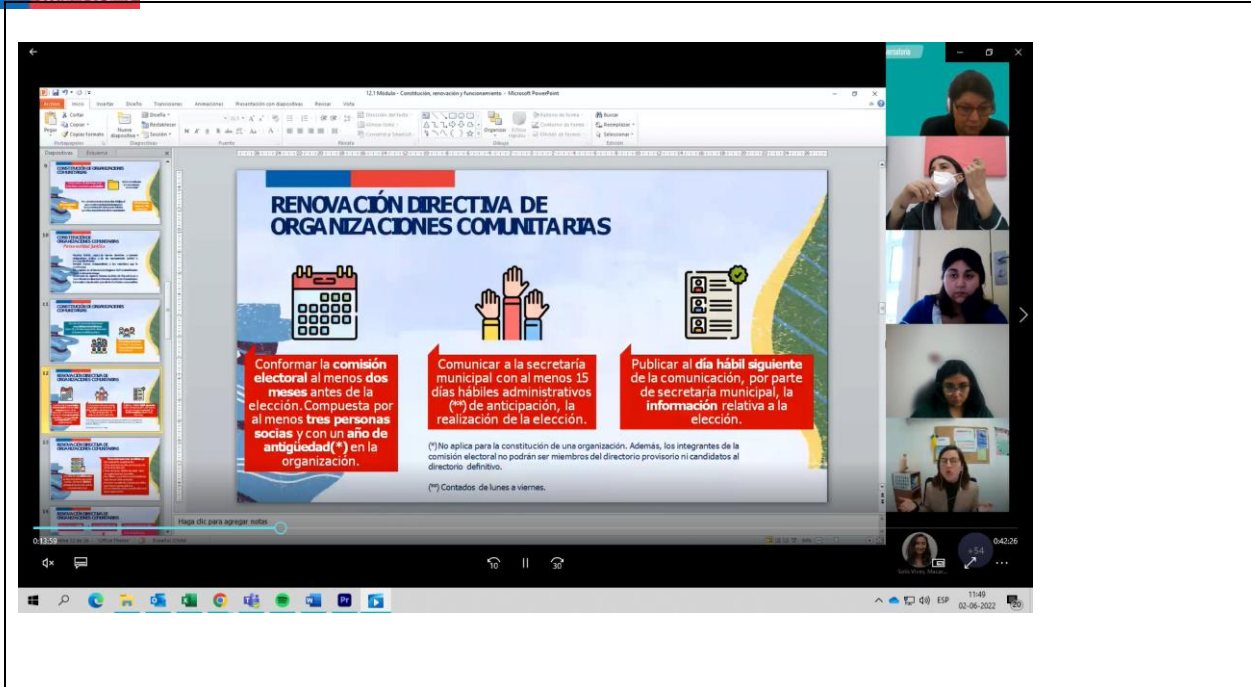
12.1 Módulo - Constitución, renovación y funcionamiento - Microsoft PowerPoint

Archivo Inicio Insertar Diseño Transiciones Animaciones Presentación con diapositivas Revisar Vista

RENOVACIÓN DIRECTIVA DE ORGANIZACIONES COMUNITARIAS

Conformar la **comisión electoral** al menos **dos meses** antes de la elección. Compuesta por al menos **tres personas socias** y con un **año de antigüedad(*)** en la organización.

Comunicar a la secretaría municipal con al menos 15 días hábiles administrativos (**) de anticipación, la realización de la elección.

Publicar al **día hábil siguiente** de la comunicación, por parte de secretaría municipal, la **información** relativa a la elección.

(*) No aplica para la constitución de una organización. Además, los integrantes de la comisión electoral no podrán ser miembros del directorio provisorio ni candidatos al directorio definitivo.

(**) Contados de lunes a viernes.

Haga clic para agregar notas

0:13:59

0:42:26

+54

10 30

ESP 11:49 02-06-2022 20